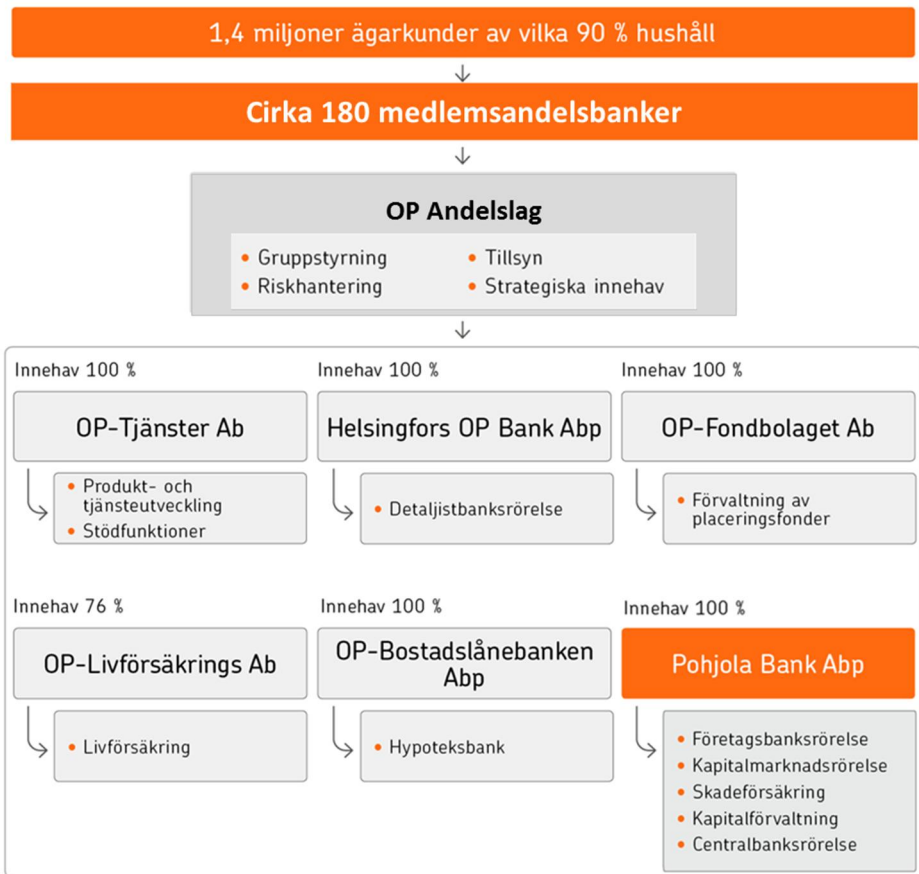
1,4 miljoner ägarkunder av vilka 90 % hushåll

Cirka 180 medlemsandelsbanker

OP Andelslag

- Gruppstyrning
- Riskhantering
- Tillsyn
- Strategiska innehav

Innehav 100 %

OP-Tjänster Ab

- Produkt- och tjänsteutveckling
- Stödfunktioner

Innehav 100 %

Helsingfors OP Bank Abp

- Detaljistbanksrörelse

Innehav 100 %

OP-Fondbolaget Ab

- Förvaltning av placeringsfonder

Innehav 76 %

OP-Livförsäkrings Ab

- Livförsäkring

Innehav 100 %

OP-Bostadslånebanken Abp

- Hypoteksbank

Innehav 100 %

Pohjola Bank Abp

- Företagsbanksrörelse
- Kapitalmarknadsrörelse
- Skadeförsäkring
- Kapitalförvaltning
- Centralbanksrörelse